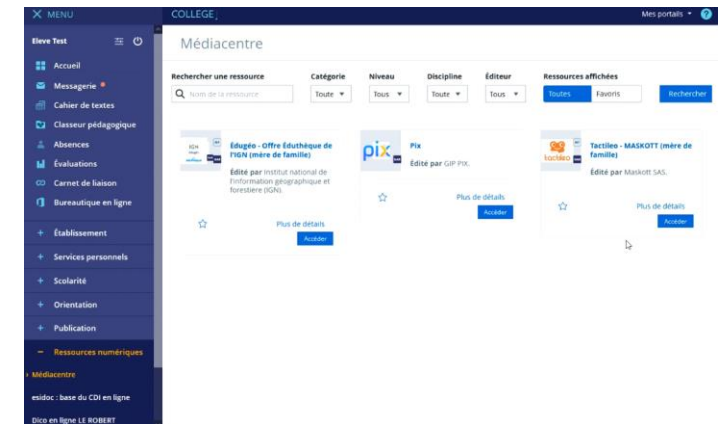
X MENU

COLLEGE

Mes portails ▾ ?

Eleve Test

Accueil
Messagerie
Cahier de textes
Classeur pédagogique
Absences
Évaluations
Carnet de liaison
Bureautique en ligne

+ Établissement
+ Services personnels
+ Scolarité
+ Orientation
+ Publication
− Ressources numériques

› Médiacentre
esidoc : base du CDI en ligne
Dico en ligne LE ROBERT

Médiacentre

Rechercher une ressource
Nom de la ressource

Catégorie
Toute ▾

Niveau
Tous ▾

Discipline
Toute ▾

Éditeur
Tous ▾

Ressources affichées
Toutes
Favoris

Rechercher

IGN

Édugéo - Offre Éduthèque de l'IGN (mère de famille)

Édité par Institut national de l'information géographique et forestière (IGN).

Plus de détails
Accéder

pix

Pix

Édité par GIP PIX.

Plus de détails
Accéder

tactileo

Tactileo - MASKOTT (mère de famille)

Édité par Maskott SAS.

Plus de détails
Accéder